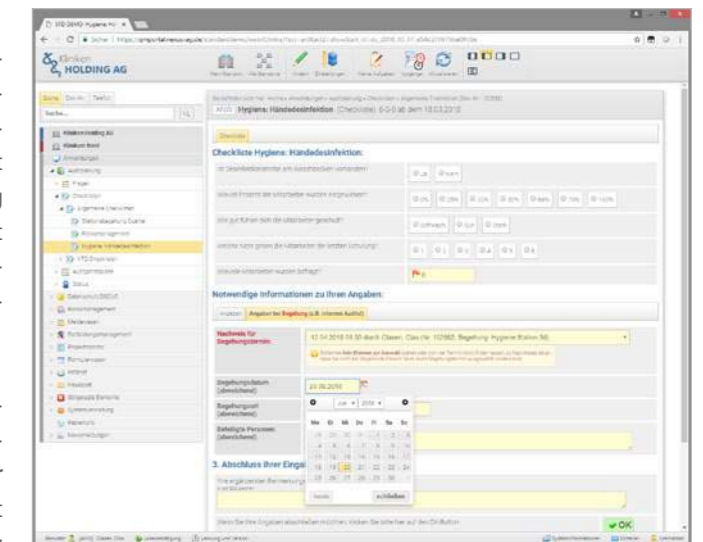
Kliniken HOLDING AG

Checkliste Hygiene: Händedesinfektion

Notwendige Informationen zu Ihren Angaben:

Angaben bei Begehung (z.B. internes Audit)

Nachweis für Begehungstermin:

Begehungsdatum (abweichend)

Begehungsort (abweichend)

Beteiligte Personen (abweichend)

3. Abschluss Ihrer Eingaben

schließen

OK